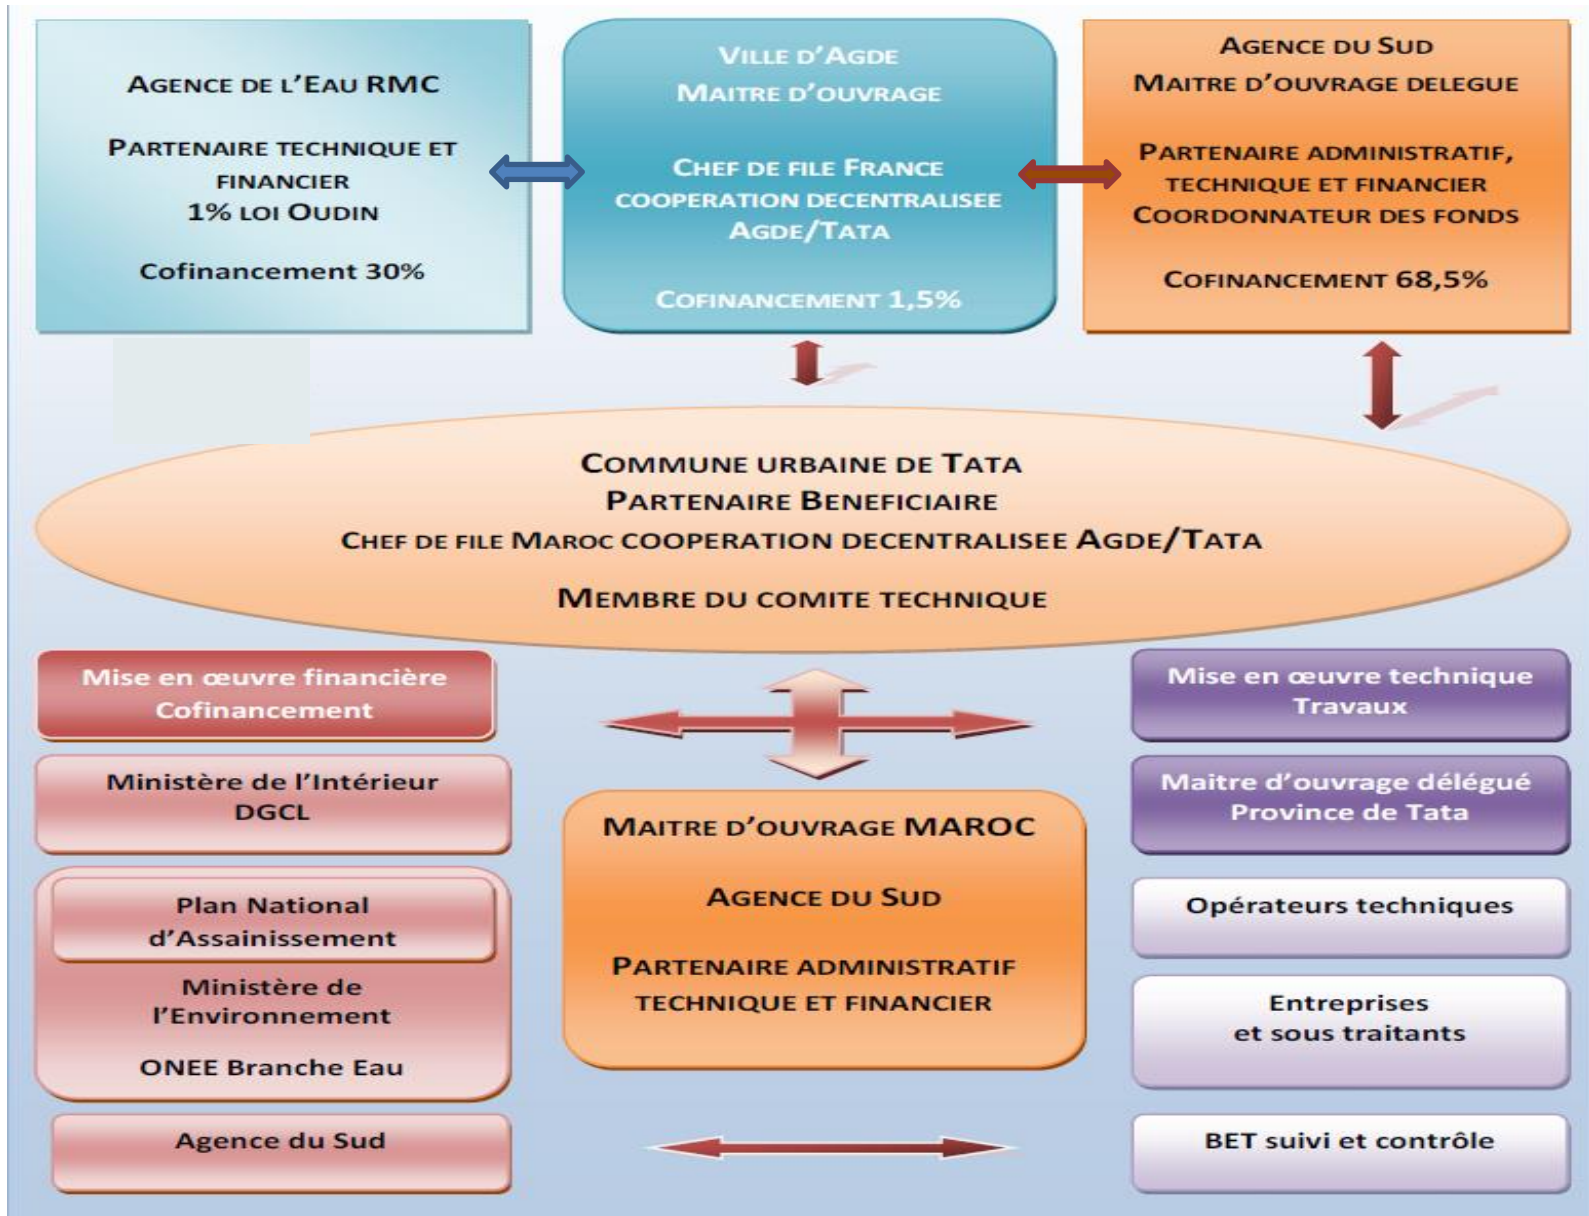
Agence de l'Eau RMC

Partenaire technique et financier
1% loi Oudin

Cofinancement 30%

Ville d'Agde
Maitre d'ouvrage

Chef de file France cooperation decentralisee Agde/Tata

Cofinancement 1,5%

Agence du Sud
Maitre d'ouvrage delegue

Partenaire administratif, technique et financier
Coordonnateur des fonds

Cofinancement 68,5%

Commune urbaine de Tata
Partenaire Beneficiaire
Chef de file Maroc cooperation decentralisee Agde/Tata

Membre du comite technique

Mise en œuvre financière
Cofinancement

Ministère de l'Intérieur
DGCL

Plan National d'Assainissement

Ministère de l'Environnement

ONEE Branche Eau

Agence du Sud

Maitre d'ouvrage MAROC

Agence du Sud

Partenaire administratif technique et financier

Mise en œuvre technique
Travaux

Maitre d'ouvrage délégué
Province de Tata

Opérateurs techniques

Entreprises
et sous traitants

BET suivi et contrôle